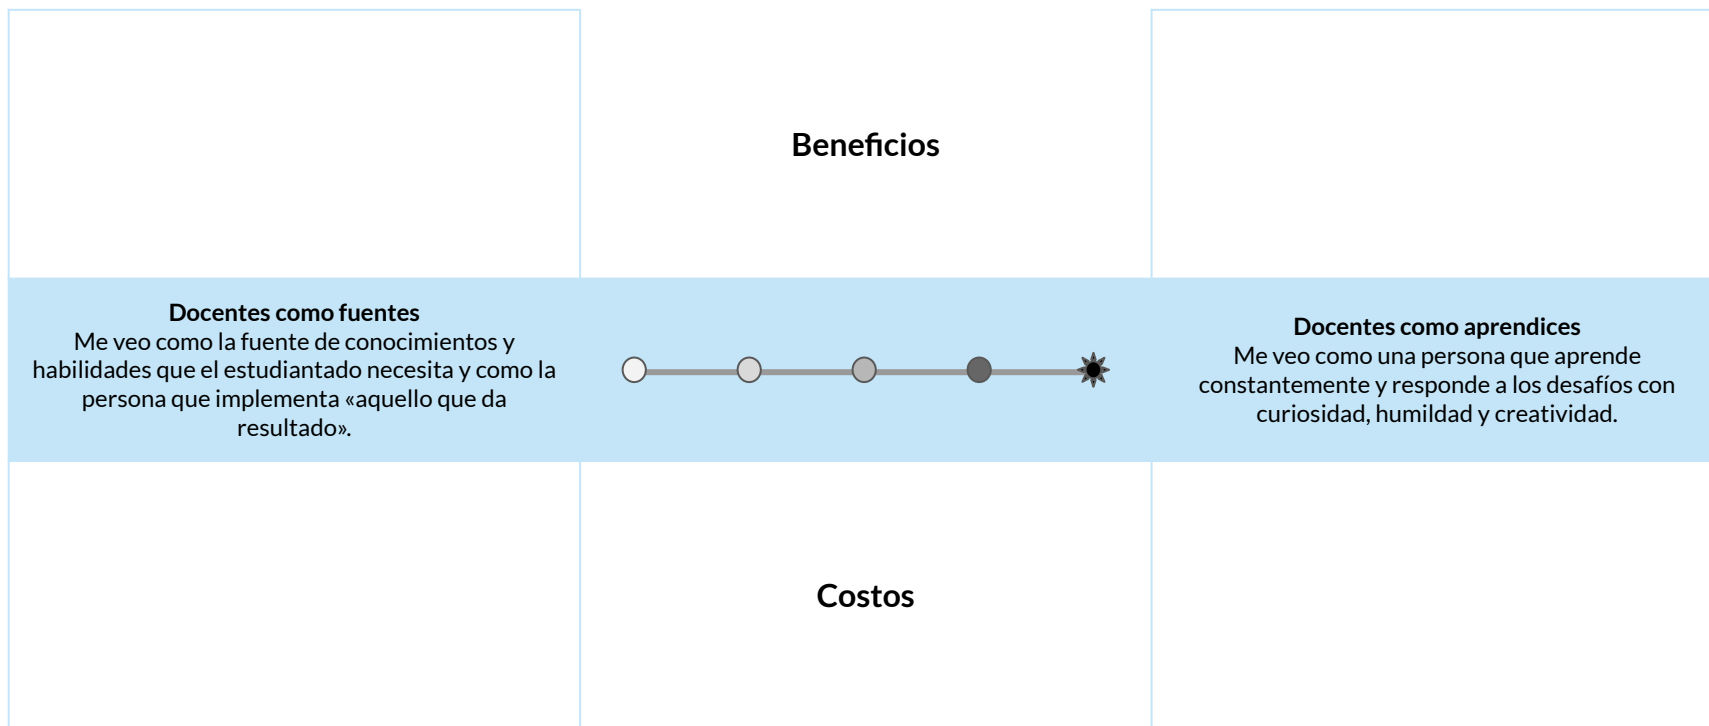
Beneficios

Docentes como fuentes
Me veo como la fuente de conocimientos y habilidades que el estudiantado necesita y como la persona que implementa «aquello que da resultado».

Docentes como aprendices
Me veo como una persona que aprende constantemente y responde a los desafíos con curiosidad, humildad y creatividad.

Costos